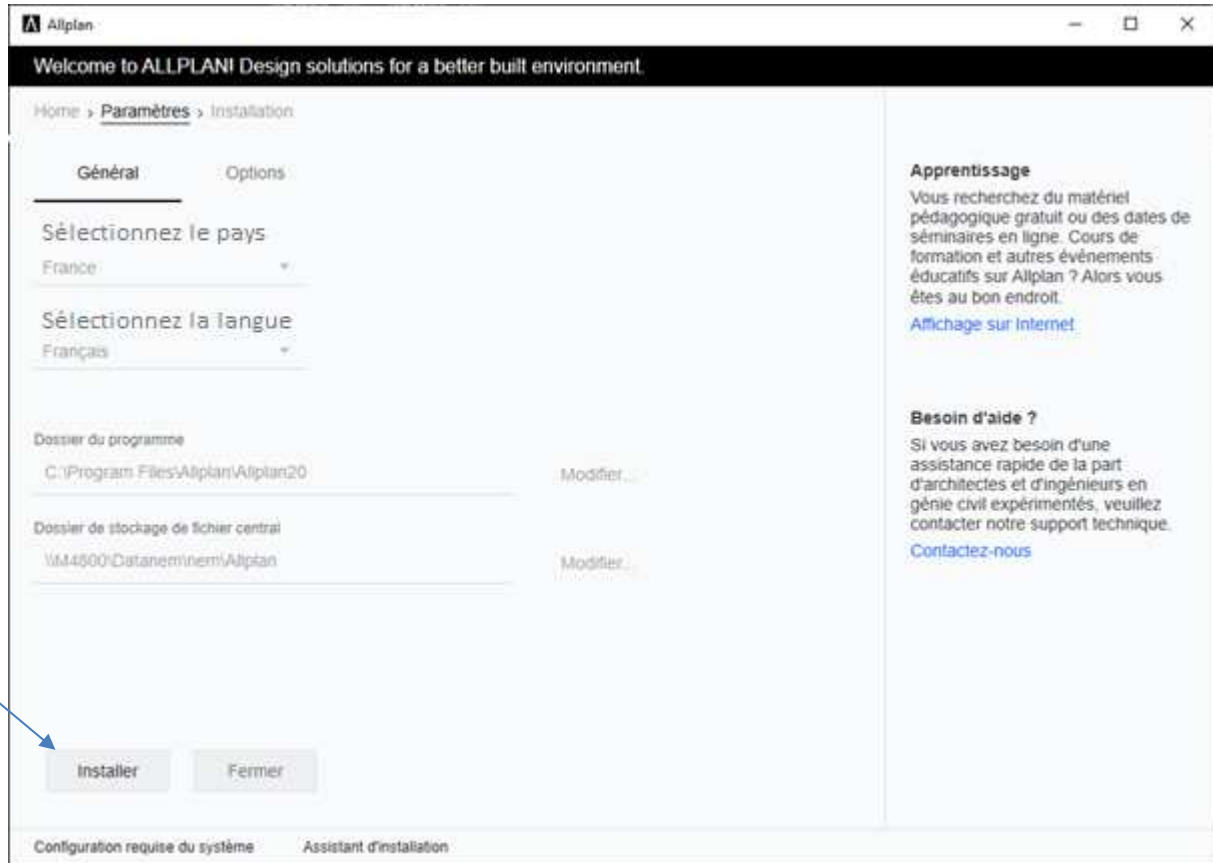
Allplan

Welcome to ALLPLAN! Design solutions for a better built environment.

Home › Paramètres › Installation

Général Options

Sélectionnez le pays
France

Sélectionnez la langue
Français

Dossier du programme
C:\Program Files\Allplan\Allplan20
Modifier...

Dossier de stockage de fichier central
\\M4800\Datanem\nem\Allplan
Modifier...

Installer Fermer

Apprentissage
Vous recherchez du matériel pédagogique gratuit ou des dates de séminaires en ligne. Cours de formation et autres événements éducatifs sur Allplan ? Alors vous êtes au bon endroit.
Affichage sur Internet

Besoin d'aide ?
Si vous avez besoin d'une assistance rapide de la part d'architectes et d'ingénieurs en génie civil expérimentés, veuillez contacter notre support technique.
Contactez-nous

Configuration requise du système Assistant d'installation